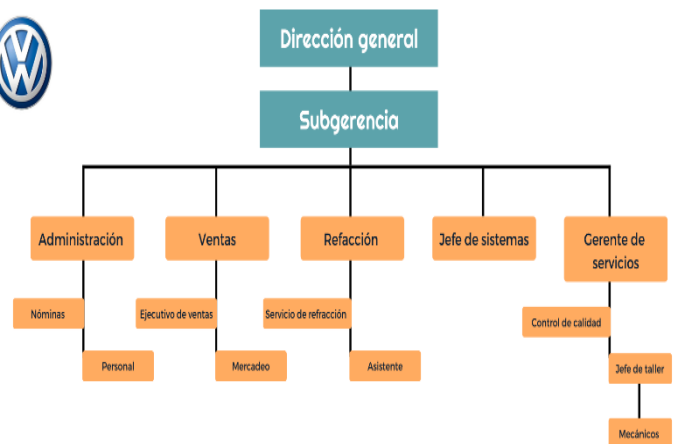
Dirección general

Subgerencia

Administración

Nóminas

Personal

Ventas

Ejecutivo de ventas

Mercadeo

Refacción

Servicio de refracción

Asistente

Jefe de sistemas

Gerente de servicios

Control de calidad

Jefe de taller

Mecánicos